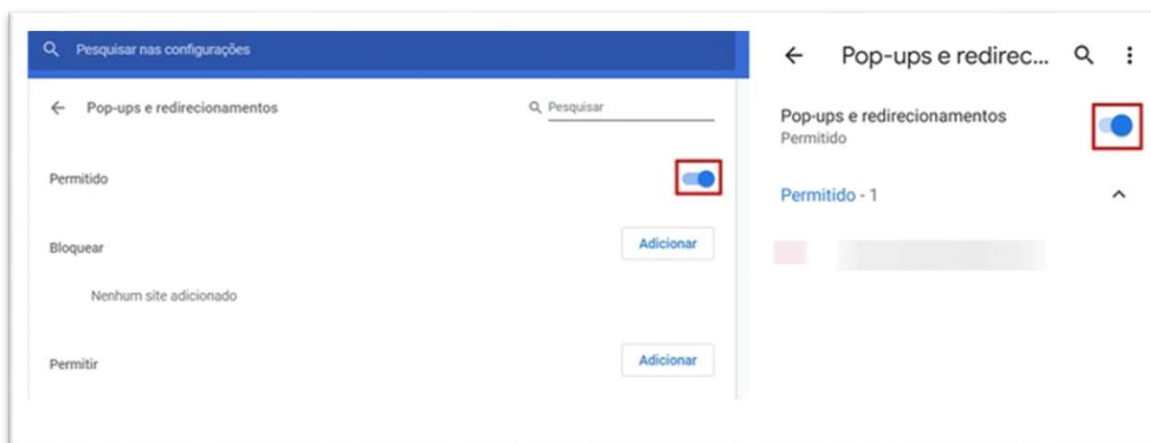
Pesquisar nas configurações

Pop-ups e redirecionamentos

Pesquisar

Permitido

Bloquear

Adicionar

Nenhum site adicionado

Permitir

Adicionar

Pop-ups e redirec...

Pop-ups e redirecionamentos

Permitido

Permitido - 1